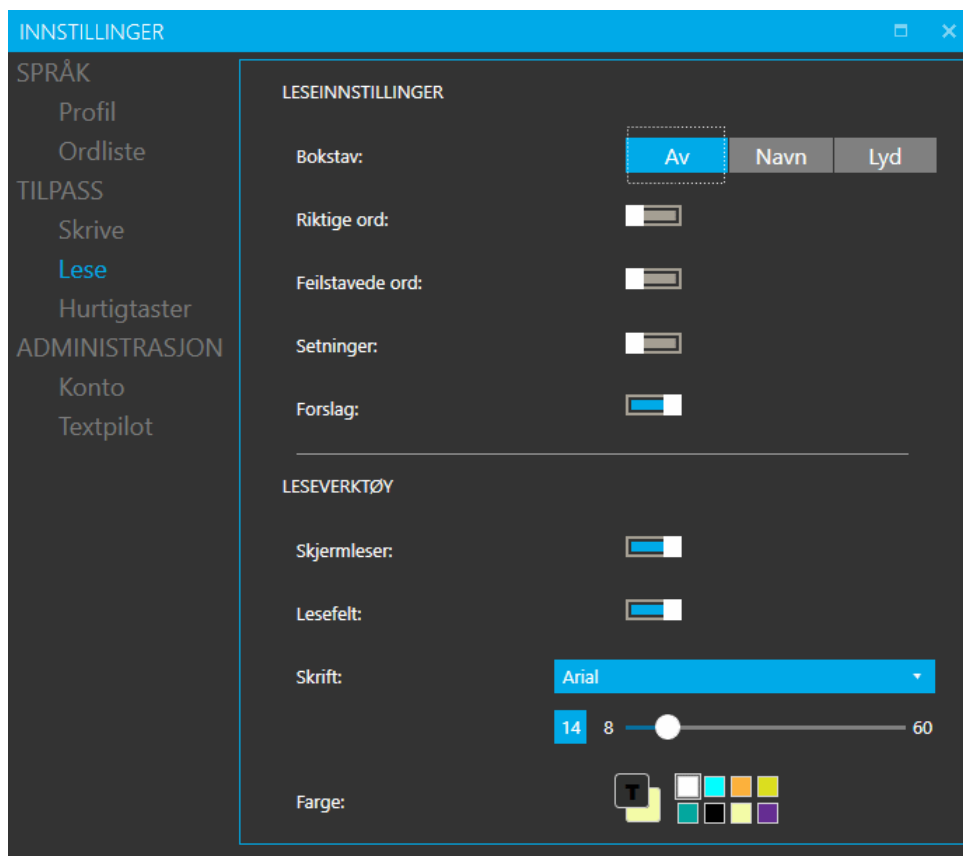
INNSTILLINGER

SPRÅK
Profil
Ordliste
TILPASS
Skrive
Lese
Hurtigtaster
ADMINISTRASJON
Konto
Textpilot

LESEINNSTILLINGER

Bokstav: Av Navn Lyd

Riktige ord:

Feilstavede ord:

Setninger:

Forslag:

LESEVERKTØY

Skjermleser:

Lesefelt:

Skrift: Arial

14 8 60

Farge: T